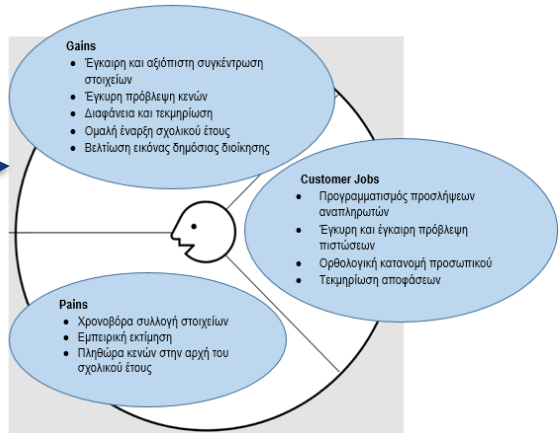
Gains
- Έγκαιρη και αξιόπιστη συγκέντρωση στοιχείων
- Έγκυρη πρόβλεψη κενών
- Διαφάνεια και τεκμηρίωση
- Ομαλή έναρξη σχολικού έτους
- Βελτίωση εικόνας δημόσιας διοίκησης

Customer Jobs
- Προγραμματισμός προσλήψεων αναπληρωτών
- Έγκυρη και έγκαιρη πρόβλεψη πιστώσεων
- Ορθολογική κατανομή προσωπικού
- Τεκμηρίωση αποφάσεων

Pains
- Χρονοβόρα συλλογή στοιχείων
- Εμπειρική εκτίμηση
- Πληθώρα κενών στην αρχή του σχολικού έτους